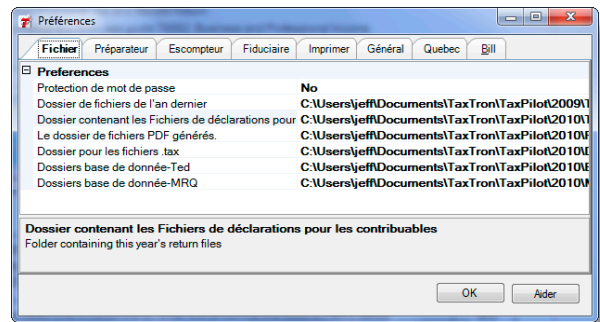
Préférences

Fichier | Préparateur | Escompteur | Fiduciaire | Imprimer | Général | Quebec | Bill

Preferences

| | |
|---|---|
| Protection de mot de passe | No |
| Dossier de fichiers de l'an dernier | C:\Users\jeff\Documents\TaxTron\TaxPilot\2009\T |
| Dossier contenant les Fichiers de déclarations pour | C:\Users\jeff\Documents\TaxTron\TaxPilot\2010\T |
| Le dossier de fichiers PDF générés. | C:\Users\jeff\Documents\TaxTron\TaxPilot\2010\P |
| Dossier pour les fichiers .tax | C:\Users\jeff\Documents\TaxTron\TaxPilot\2010\T |
| Dossiers base de donnée-Ted | C:\Users\jeff\Documents\TaxTron\TaxPilot\2010\E |
| Dossiers base de donnée-MRQ | C:\Users\jeff\Documents\TaxTron\TaxPilot\2010\M |

Dossier contenant les Fichiers de déclarations pour les contribuables
Folder containing this year's return files

OK
Aider